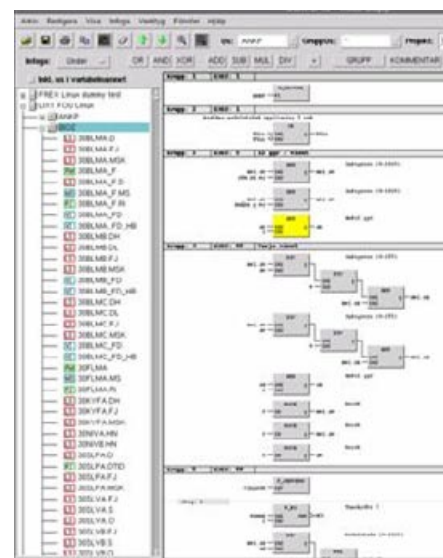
Arkiv Redigera Visa Infoga Verktyg Fönster Hjälp

Infoga: Under OR AND XOR ADD SUB MUL DIV GRUPP KOMMENTAR

FREX Linux dummy test
U311 FOU Linux
ANKP
BO2
30BLMA.D
30BLMA.FJ
30BLMA.MSK
30BLMA_F
30BLMA_F.D
30BLMA_F.MS
30BLMA_F.R
30BLMA_FD
30BLMA_FD_HB
30BLMB.DH
30BLMB.DL
30BLMB.FJ
30BLMB.MSK
30BLMB_FD
30BLMB_FD_HB
30BLMC.DH
30BLMC.DL
30BLMC.FJ
30BLMC.MSK
30BLMC_FD
30BLMC_FD_HB
30FLMA
30FLMA.MS
30FLMA.R
30KYFA.DH
30KYFA.FJ
30KYFA.MSK
30NIVA.HN
30NIVB.HN
30SLFA.D
30SLFA.DTID
30SLFA.FJ
30SLFA.MSK
30SLVA.FJ
30SLVA.S
30SLYA.D
30SLVB.FJ
30SLVB.S
30SLVB.D

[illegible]